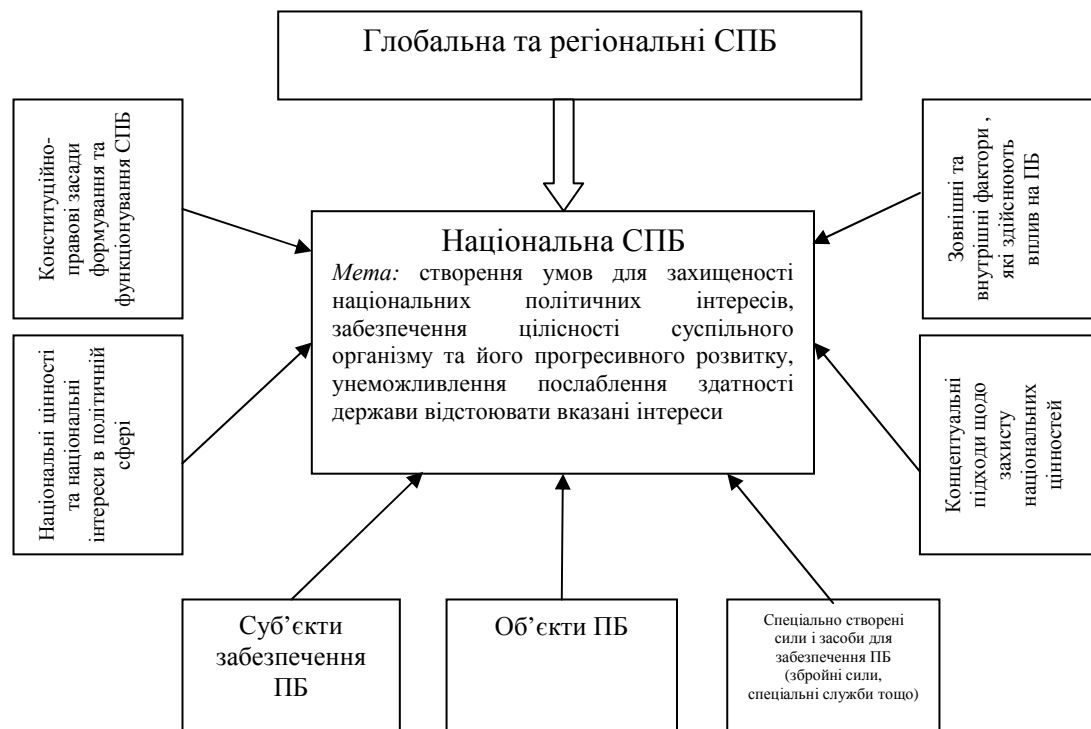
Глобальна та регіональні СПБ

Конституційно-правові засади формування та функціонування СПБ

Зовнішні та внутрішні фактори , які здійснюють вплив на ПБ

Національна СПБ
*Мета:* створення умов для захищеності національних політичних інтересів, забезпечення цілісності суспільного організму та його прогресивного розвитку, унеможливлення послаблення здатності держави відстоювати вказані інтереси

Національні цінності та національні інтереси в політичній сфері

Концептуальні підходи щодо захисту національних цінностей

Суб'єкти забезпечення ПБ

Об'єкти ПБ

Спеціально створені сили і засоби для забезпечення ПБ (збройні сили, спеціальні служби тощо)